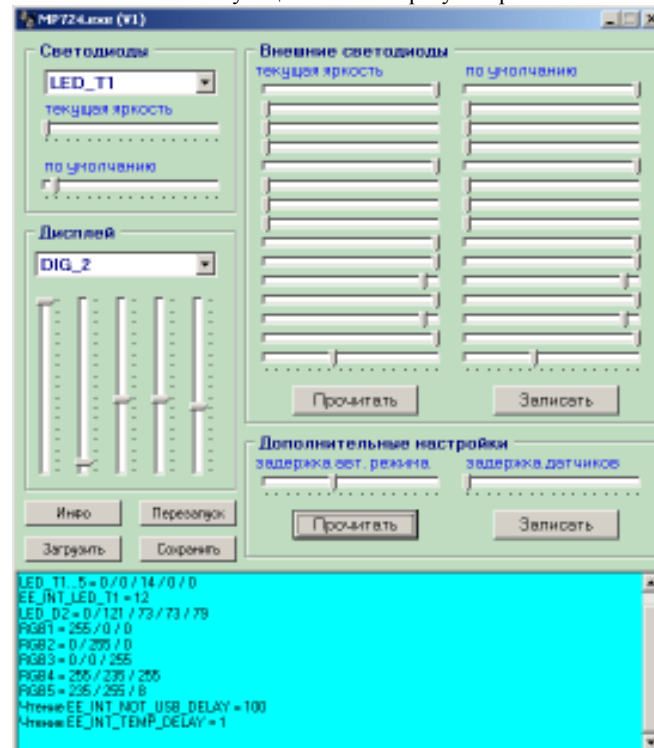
MP724.exe (V1)

Светодиоды

LED_T1

текущая яркость

по умолчанию

Дисплей

DIG_2

Инфо

Перезапуск

Загрузить

Сохранить

Внешние светодиоды

текущая яркость

по умолчанию

Прочитать

Записать

Дополнительные настройки

задержка авт. режима

задержка датчиков

Прочитать

Записать

LED_T1..5 = 0 / 0 / 14 / 0 / 0
EE_INT_LED_T1 = 12
LED_D2 = 0 / 121 / 73 / 73 / 79
RGB1 = 255 / 0 / 0
RGB2 = 0 / 255 / 0
RGB3 = 0 / 0 / 255
RGB4 = 255 / 235 / 255
RGB5 = 235 / 255 / 8
Чтение EE_INT_NOT_USB_DELAY = 100
Чтение EE_INT_TEMP_DELAY = 1